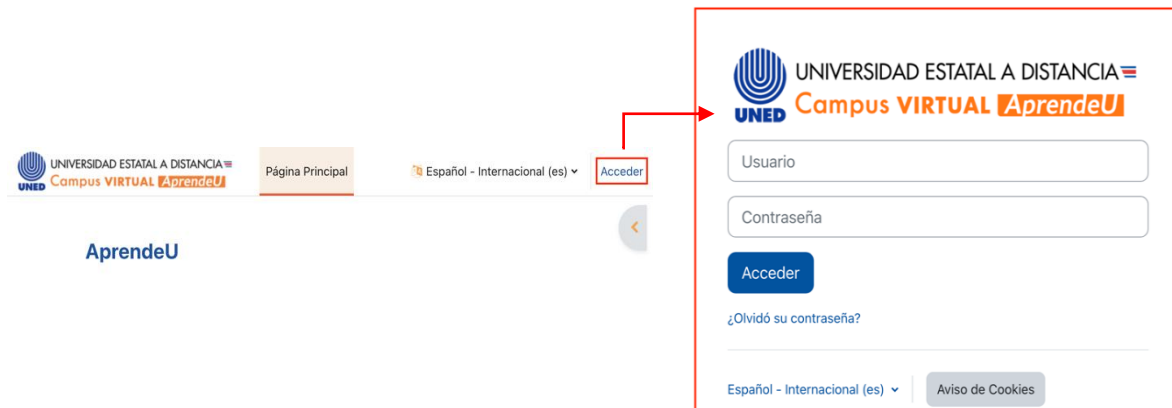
UNED UNIVERSIDAD ESTATAL A DISTANCIA Campus VIRTUAL AprendeU

Página Principal

Español - Internacional (es)

Acceder

AprendeU

UNED UNIVERSIDAD ESTATAL A DISTANCIA Campus VIRTUAL AprendeU

Usuario

Contraseña

Acceder

¿Olvidó su contraseña?

Español - Internacional (es)

Aviso de Cookies